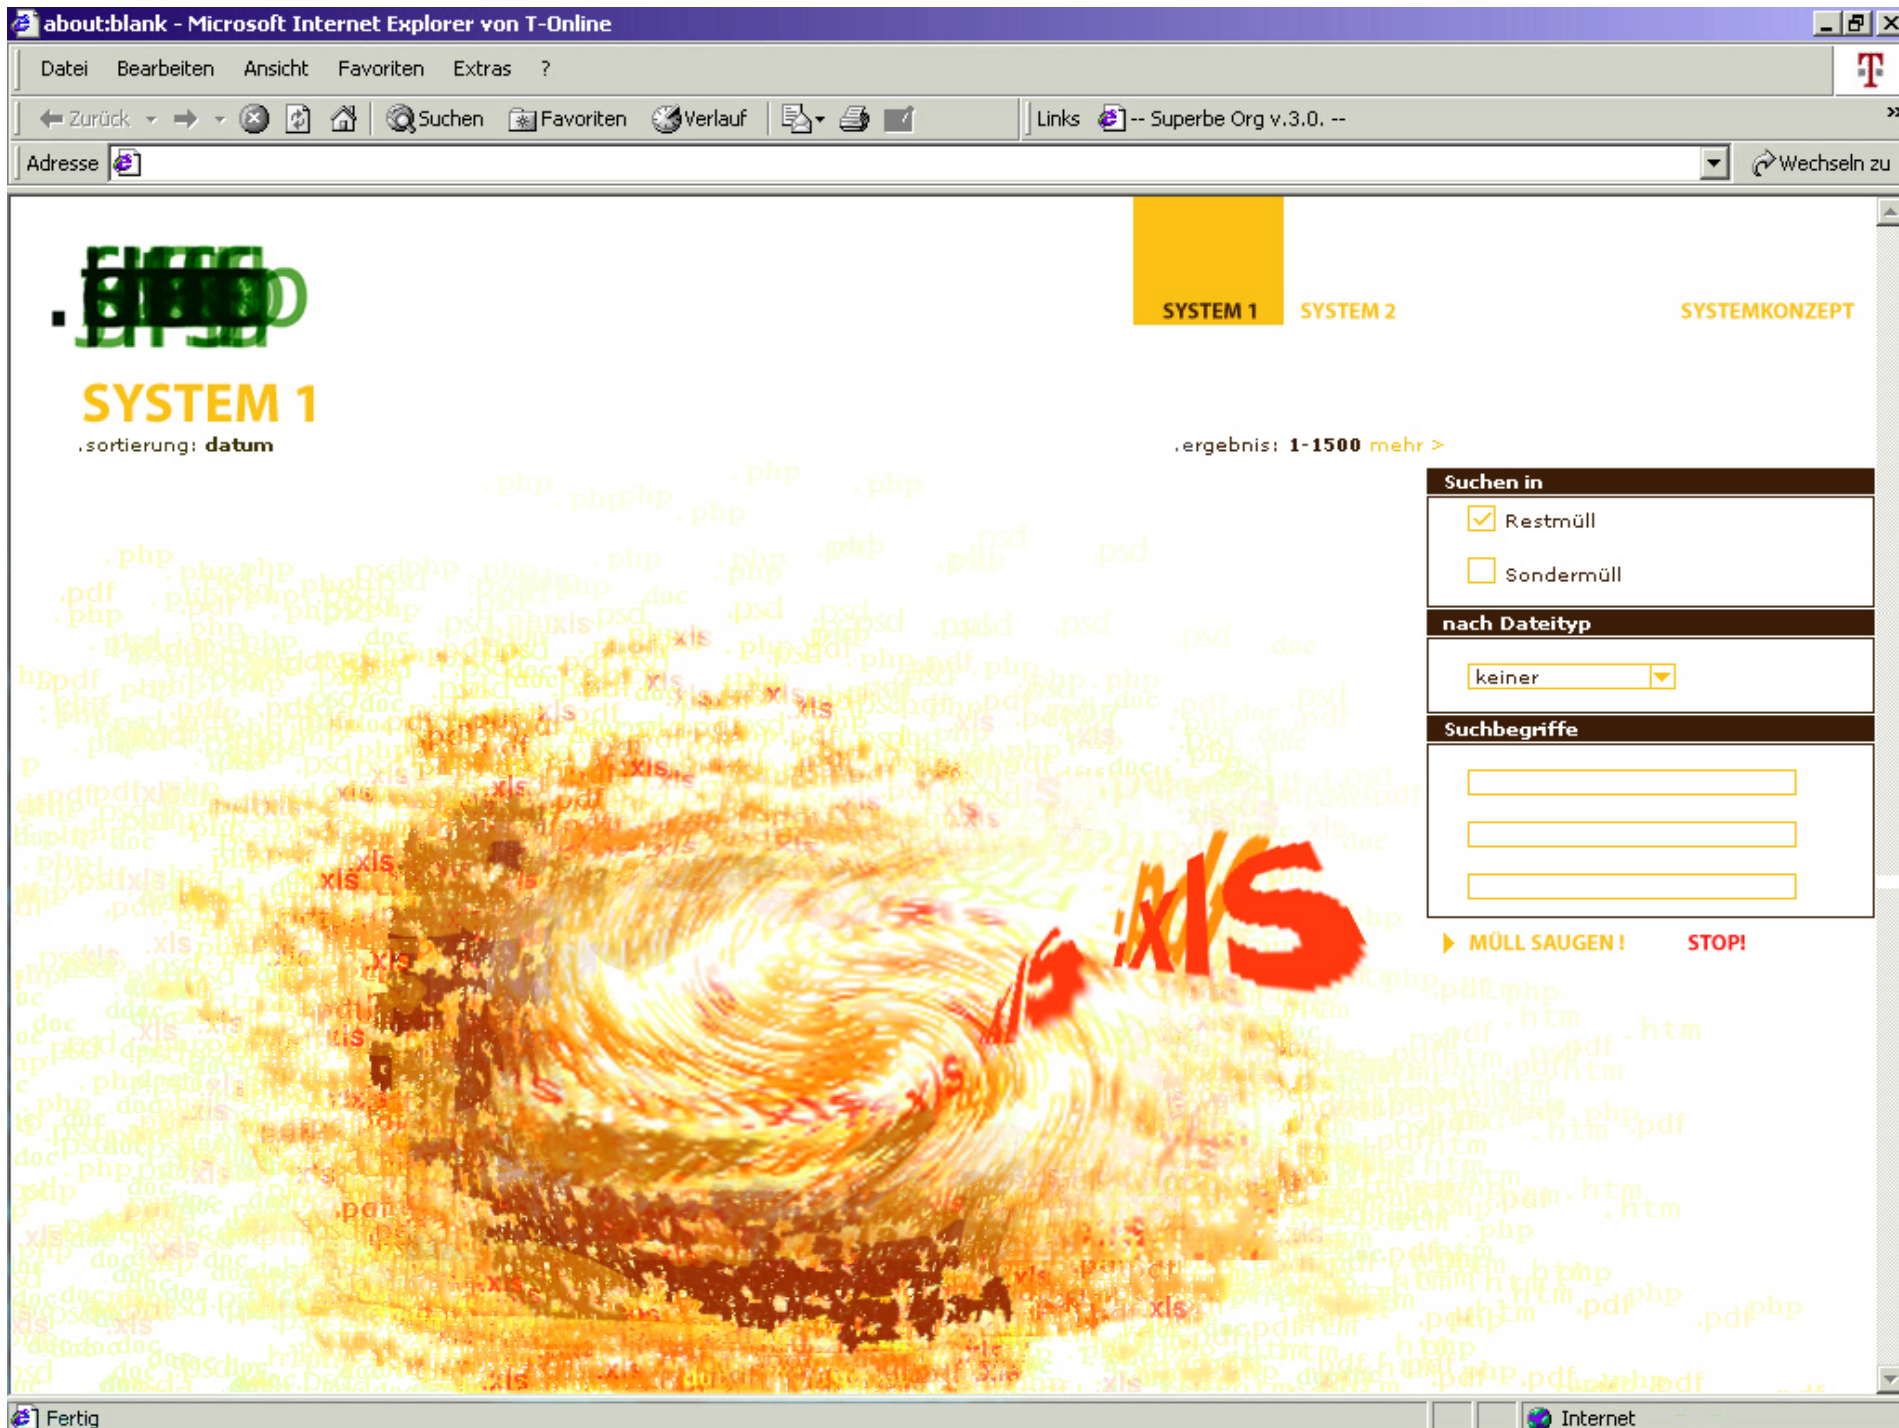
about:blank - Microsoft Internet Explorer von T-Online

Datei Bearbeiten Ansicht Favoriten Extras ?

Zurück Suchen Favoriten Verlauf Links -- Superbe Org v.3.0. --

Adresse Wechseln zu

SYSTEM 1 SYSTEM 2 SYSTEMKONZEPT

SYSTEM 1
.sortierung: datum

.ergebnis: 1-1500 mehr >

Suchen in
Restmüll
Sondermüll

nach Dateityp
keiner

Suchbegriffe

MÜLL SAUGEN ! STOP!

xls

Fertig Internet